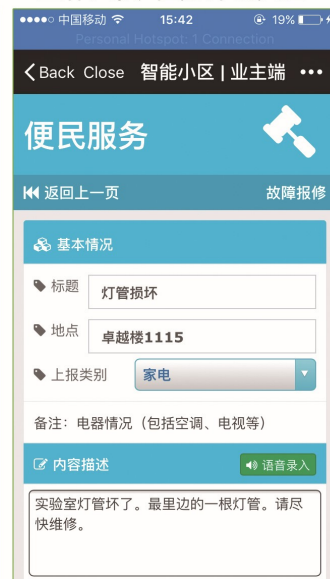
●●●●○ 中国移动 15:42 19%
Personal Hotspot: 1 Connection
< Back Close 智能小区 | 业主端 •••
便民服务
⏮ 返回上一页 故障报修
基本情况
标题 灯管损坏
地点 卓越楼1115
上报类别 家电
备注：电器情况（包括空调、电视等）
内容描述 语音录入
实验室灯管坏了。最里边的一根灯管。请尽快维修。